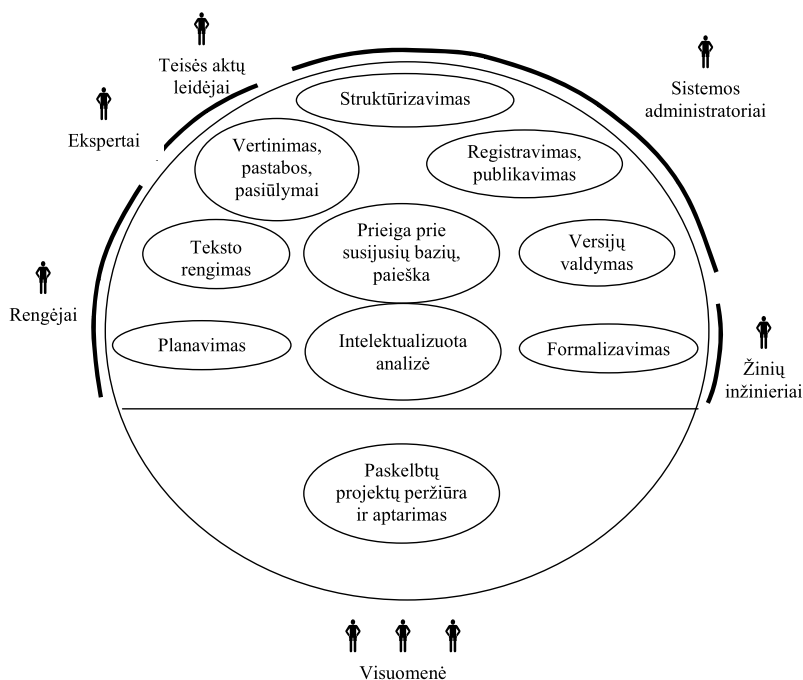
Teisės aktų leidėjai

Sistemos administratoriai

Ekspertai

Struktūrizavimas

Vertinimas, pastabos, pasiūlymai

Registravimas, publikavimas

Teksto rengimas

Prieiga prie susijusių bazių, paieška

Versijų valdymas

Rengėjai

Planavimas

Intelektualizuota analizė

Formalizavimas

Žinių inžinieriai

Paskelbtų projektų peržiūra ir aptarimas

Visuomenė